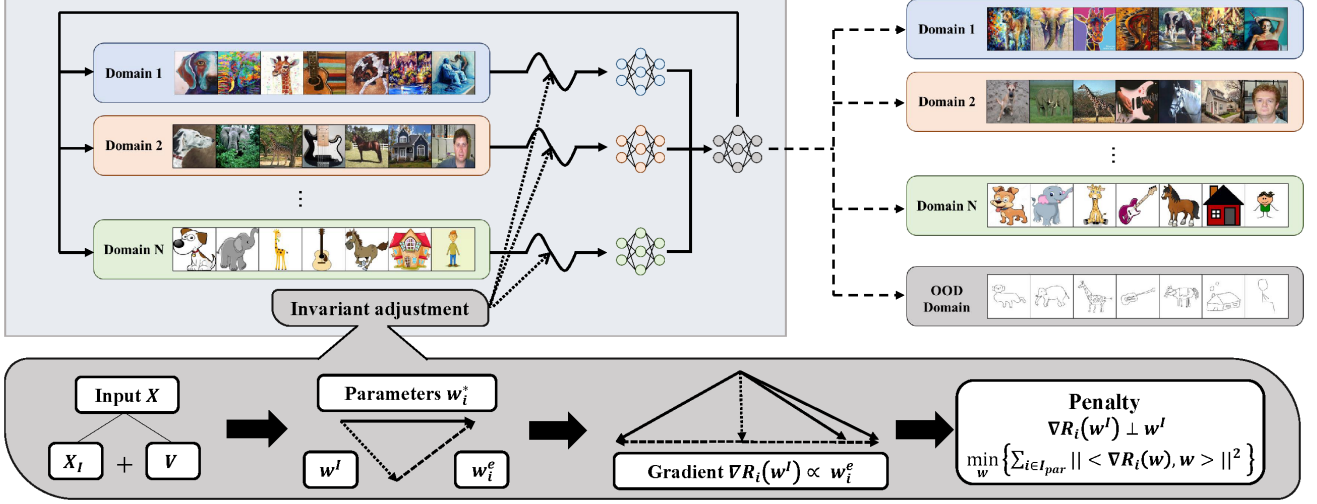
Domain 1

Domain 2

⋮

Domain N

Invariant adjustment

Domain 1

Domain 2

⋮

Domain N

OOD Domain

Input $X$

$X_I$ + $V$

Parameters $w_i^*$

$w^I$

$w_i^e$

Gradient $\nabla R_i(w^I) \propto w_i^e$

Penalty

$\nabla R_i(w^I) \perp w^I$

$\min_{w} \left\{ \sum_{i \in I_{par}} || < \nabla R_i(w), w > ||^2 \right\}$